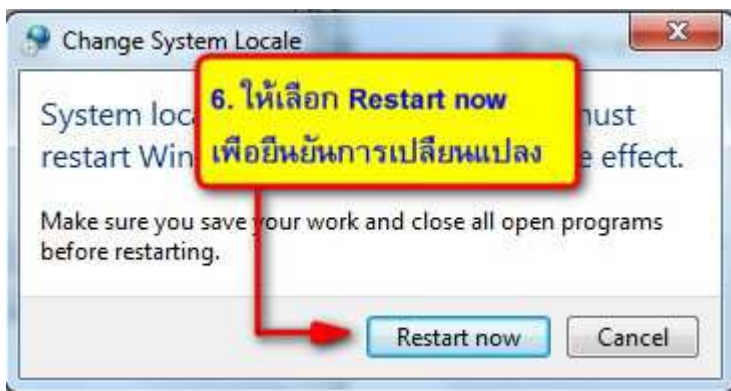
Change System Locale

System loc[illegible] must restart Win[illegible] e effect.

6. ให้เลือก Restart now เพื่อยืนยันการเปลี่ยนแปลง

Make sure you save your work and close all open programs before restarting.

Restart now

Cancel